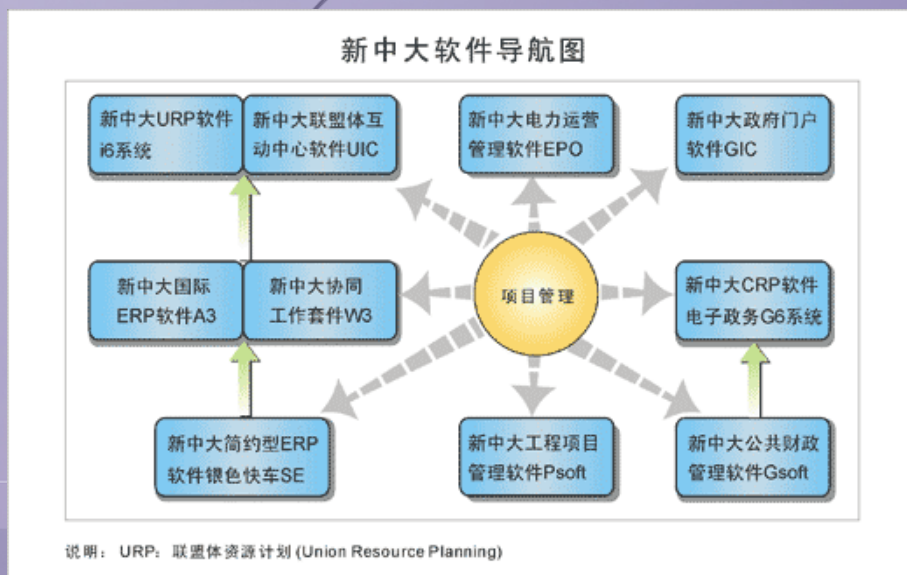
新中大软件导航图

新中大URP软件i6系统

新中大联盟体互动中心软件UIC

新中大电力运营管理软件EPO

新中大政府门户软件GIC

新中大国际ERP软件A3

新中大协同工作套件W3

项目管理

新中大CRP软件电子政务G6系统

新中大简约型ERP软件银色快车SE

新中大工程项目管理软件Psoft

新中大公共财政管理软件Gsoft

说明： URP：联盟体资源计划 (Union Resource Planning)